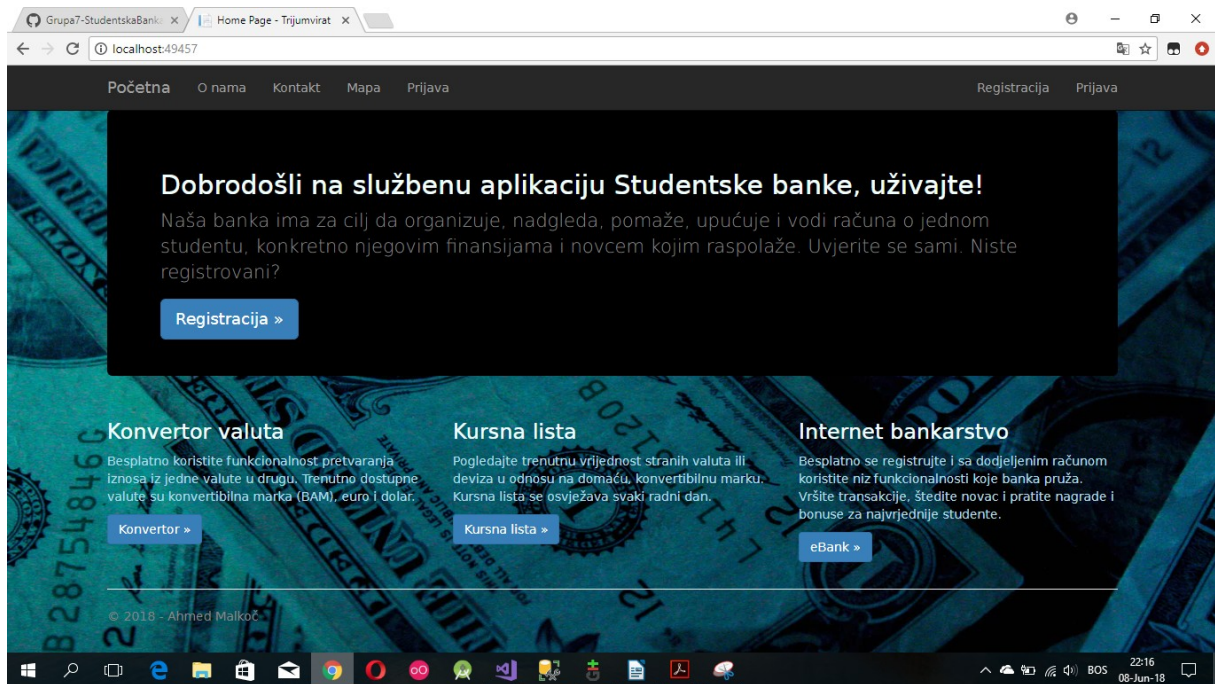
Grupa7-StudentskaBanka ×
Home Page - Trijumvirat ×

localhost:49457

Početna O nama Kontakt Mapa Prijava

Registracija Prijava

Dobrodošli na službenu aplikaciju Studentske banke, uživajte!

Naša banka ima za cilj da organizuje, nadgleda, pomaže, upućuje i vodi računa o jednom studentu, konkretno njegovim finansijama i novcem kojim raspolaže. Uvjerite se sami. Niste registrovani?

Registracija »

Konvertor valuta

Besplatno koristite funkcionalnost pretvaranja iznosa iz jedne valute u drugu. Trenutno dostupne valute su konvertibilna marka (BAM), euro i dolar.

Konvertor »

Kursna lista

Pogledajte trenutnu vrijednost stranih valuta ili deviza u odnosu na domaću, konvertibilnu marku. Kursna lista se osvježava svaki radni dan.

Kursna lista »

Internet bankarstvo

Besplatno se registrujte i sa dodjeljenim računom koristite niz funkcionalnosti koje banka pruža. Vršite transakcije, štedite novac i pratite nagrade i bonuse za najvrjednije studente.

eBank »

© 2018 - Ahmed Malkoč

BOS 22:16 08-Jun-18